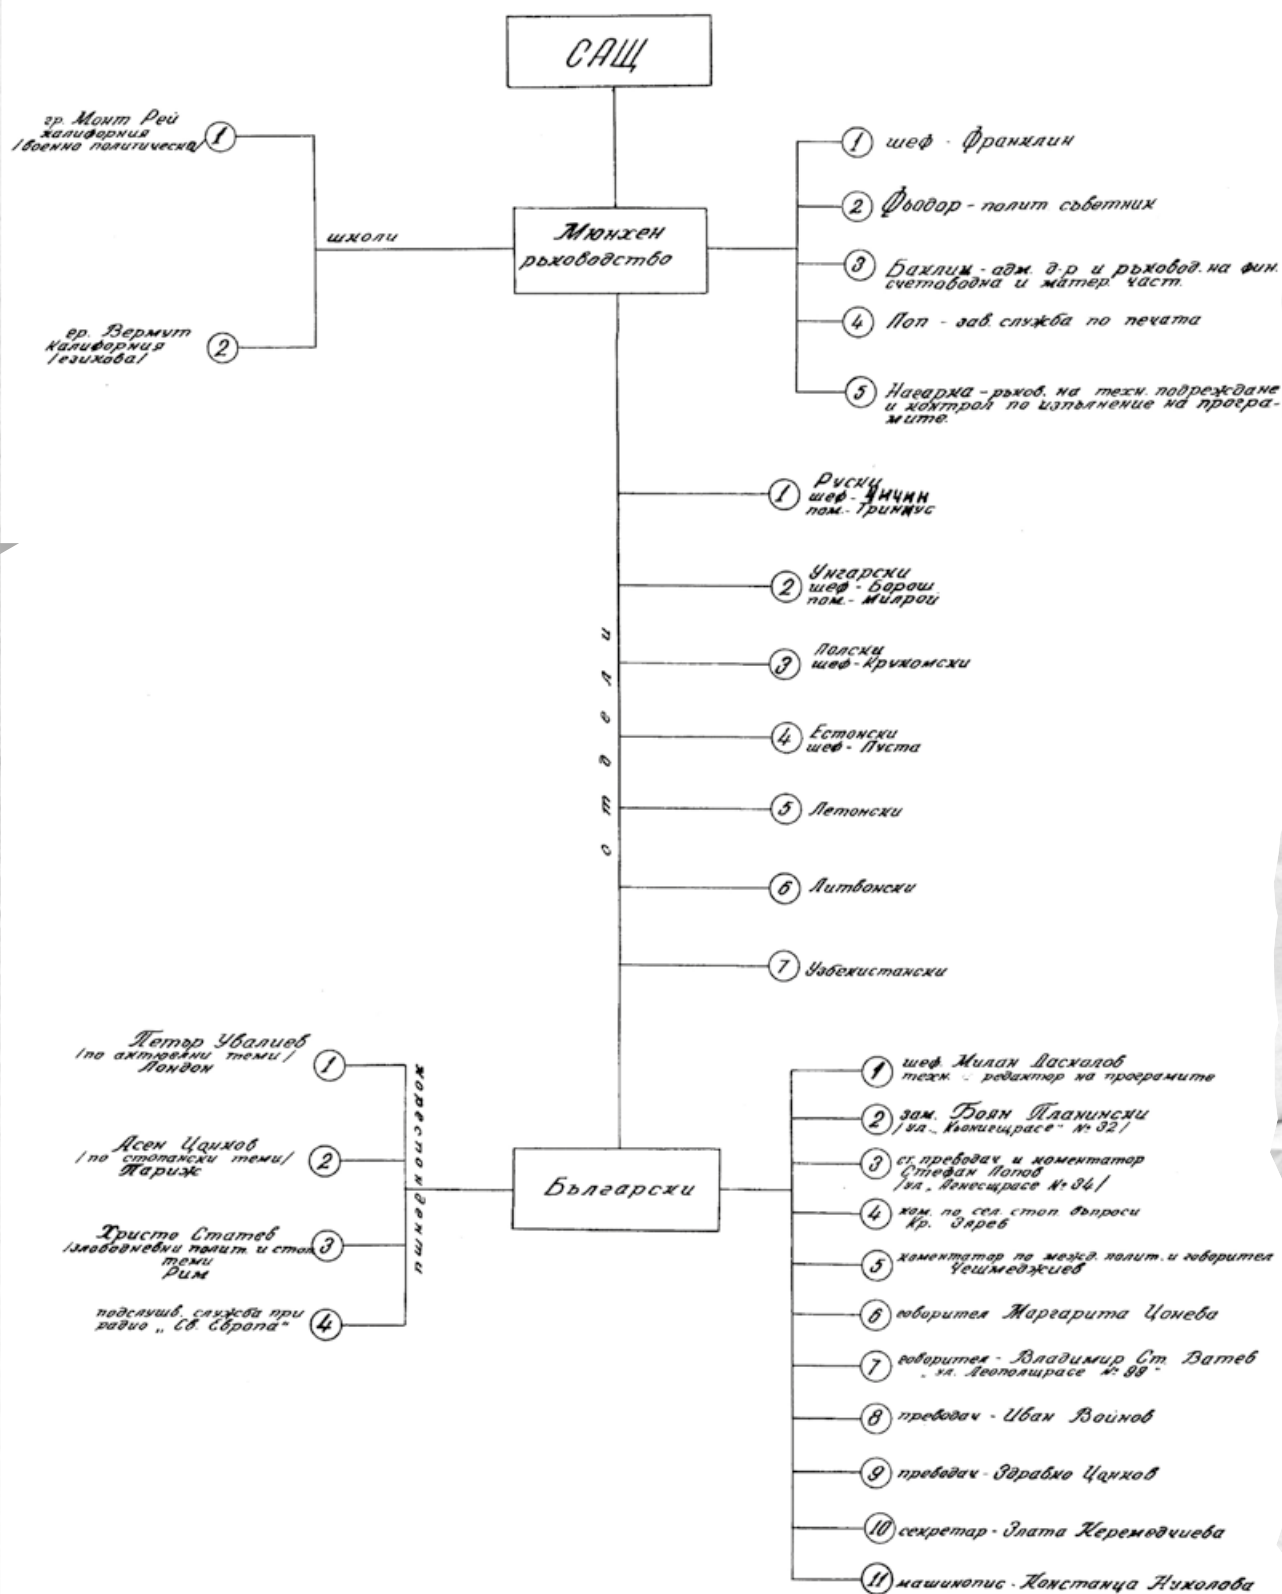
САЩ

гр. Монт Рей
калифорния
/военно политическа/ (1)

гр. Вермут
калифорния
/езикова/ (2)

школи

Мюнхен
ръководство

(1) шеф - Франклин

(2) Фьодор - полит съветник

(3) Баклим - адм. д-р и ръковод. на фин. счетоводна и матер. част.

(4) Поп - зав. служба по печата

(5) Нагарка - ръков. на техн. подреждане и контрол по изпълнение на програмите.

отдели

(1) Руски
шеф - Чичин
пом. - Тринкус

(2) Унгарски
шеф - Борош
пом. - Милрой

(3) Полски
шеф - Крукомски

(4) Естонски
шеф - Пуста

(5) Летонски

(6) Литвонски

(7) Узбекистански

Петър Увалиев
/по актуелни теми/
Лондон (1)

Асен Цанков
/по стопански теми/
Париж (2)

Христо Статев
/злободневни полит. и стоп. теми
Рим (3)

подслушв. служба при радио „Св. Европа" (4)

кореспонденти

Български

(1) шеф Милан Дасналов
техн. - редактор на програмите

(2) зам. Боян Планински
/ул. „Кьонигщрасе" № 32/

(3) ст. преводач и коментатор
Стефан Попов
/ул. „Денесщрасе № 34/

(4) ком. по сел. стоп. въпроси
Кр. Зарев

(5) коментатор по межд. полит. и говорител
Чешмеджиев

(6) говорител Маргарита Цонева

(7) говорител - Владимир Ст. Ватев
„ул. Леополщрасе" № 99"

(8) преводач - Иван Войнов

(9) преводач - Здравко Цанков

(10) секретар - Злата Керемедчиева

(11) машинопис - Константца Николова